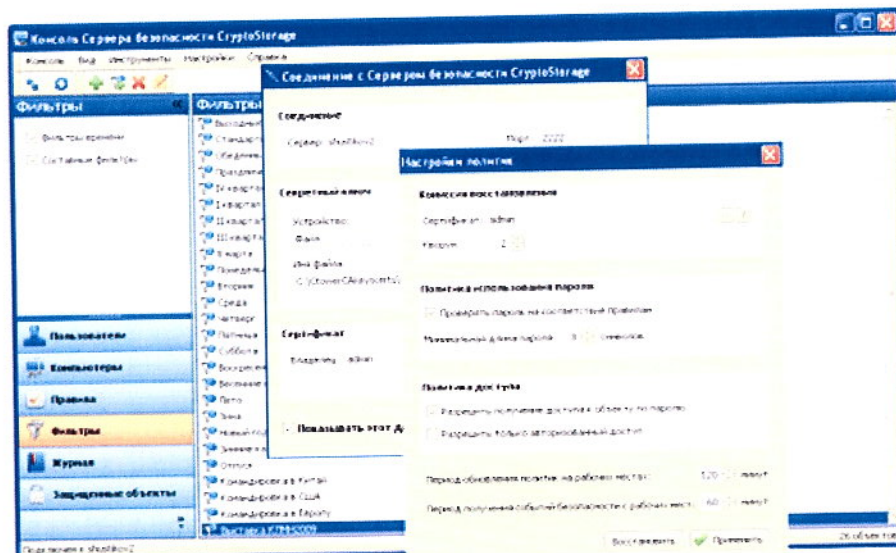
Консоль Сервера безопасности CryptoStorage

Консоль Вид Инструменты Настройки Справка

Фильтры

Фильтры времени

Составные фильтры

Фильтры

Выходные
Стандарт
Объединен
Праздни
IV квартал
I квартал
II квартал
III квартал
I кварта
Понедель
Вторник
Среда
Четверг
Пятница
Суббота
Воскресен
Весенние
Лето
Зима
Новый год
Зимние
Отпуск
Командировка в Китай
Командировка в США
Командировка в Европу
Выставка ЮТМ-2009

Пользователи
Компьютеры
Правила
Фильтры
Журнал
Защищенные объекты

Подключен к shadow2

Соединение с Сервером безопасности CryptoStorage

Соединение

Сервер: shadow2

Порт: 2222

Секретный ключ

Устройство:

Файл

Имя файла:

C:\Crowner\CAKeys\cert\2

Сертификат

Владелец: admin

Показывать этот д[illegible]

Настройки политик

Ключи восстановления

Сертификат: admin

Кворум: 2

Политика использования пароля

Проверять пароль на соответствие правилам

Минимальная длина пароля: 8 символов

Политика доступа

Разрешить получение доступа к объекту по паролю

Разрешить только авторизованный доступ

Период обновления политик на рабочих местах: 120 минут

Период получения событий безопасности с рабочих мест: 60 минут

Восстановить

Применить

26 объектов